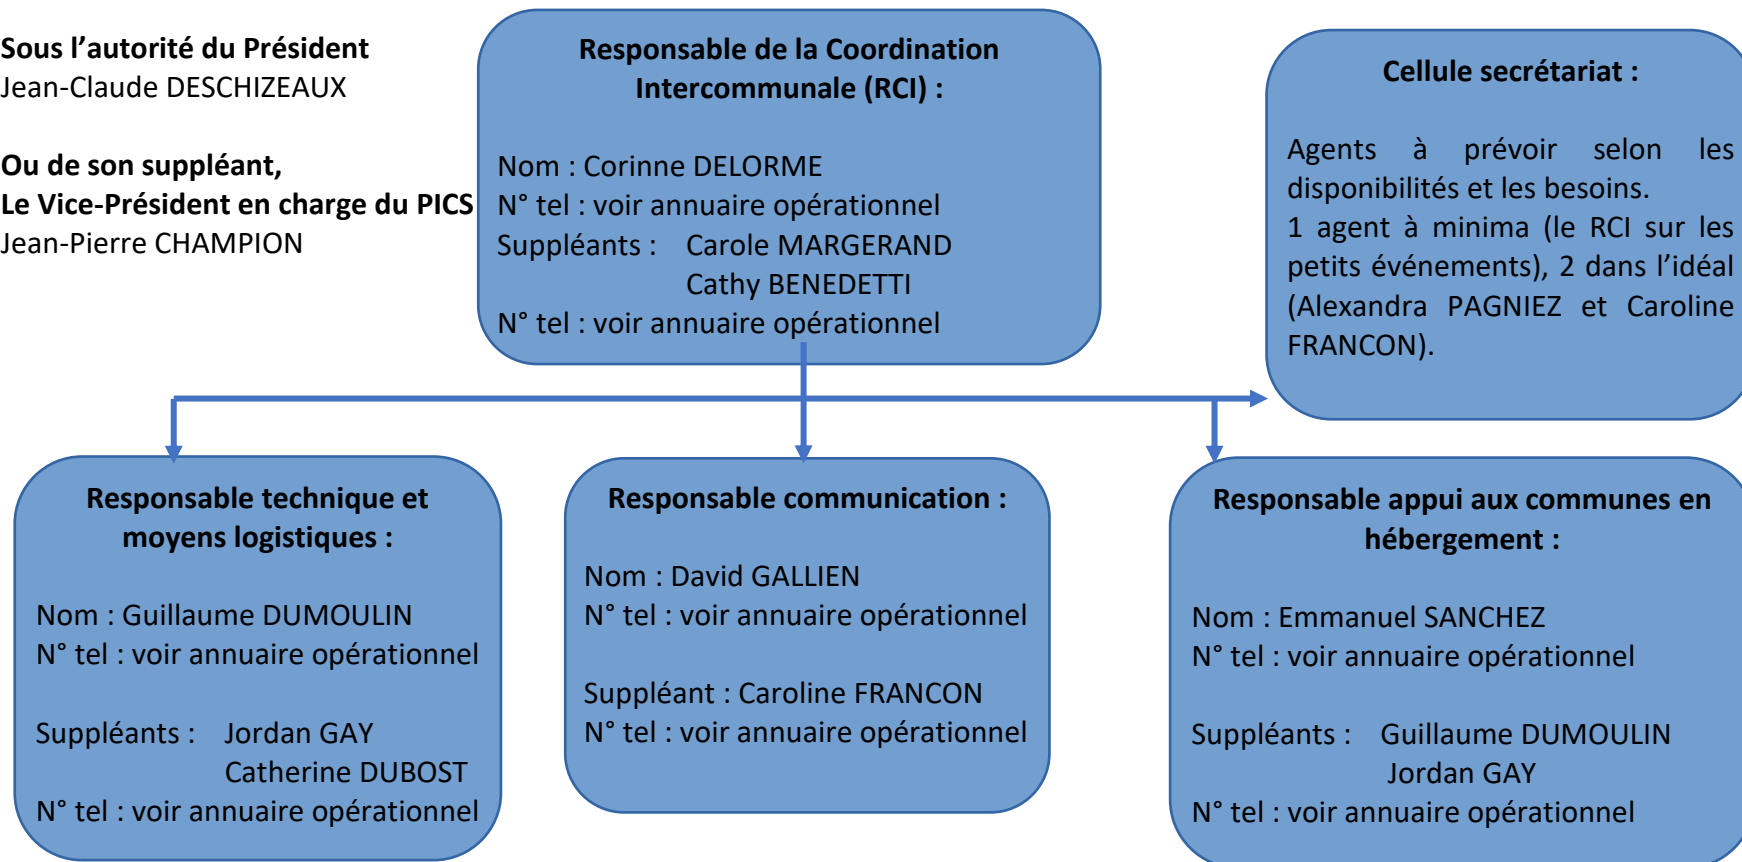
**Sous l'autorité du Président**
Jean-Claude DESCHIZEAUX

**Ou de son suppléant,**
**Le Vice-Président en charge du PICS**
Jean-Pierre CHAMPION

**Responsable de la Coordination Intercommunale (RCI) :**

Nom : Corinne DELORME
N° tel : voir annuaire opérationnel
Suppléants : Carole MARGERAND
Cathy BENEDETTI
N° tel : voir annuaire opérationnel

**Cellule secrétariat :**

Agents à prévoir selon les disponibilités et les besoins.
1 agent à minima (le RCI sur les petits événements), 2 dans l'idéal (Alexandra PAGNIEZ et Caroline FRANCON).

**Responsable technique et moyens logistiques :**

Nom : Guillaume DUMOULIN
N° tel : voir annuaire opérationnel

Suppléants : Jordan GAY
Catherine DUBOST
N° tel : voir annuaire opérationnel

**Responsable communication :**

Nom : David GALLIEN
N° tel : voir annuaire opérationnel

Suppléant : Caroline FRANCON
N° tel : voir annuaire opérationnel

**Responsable appui aux communes en hébergement :**

Nom : Emmanuel SANCHEZ
N° tel : voir annuaire opérationnel

Suppléants : Guillaume DUMOULIN
Jordan GAY
N° tel : voir annuaire opérationnel